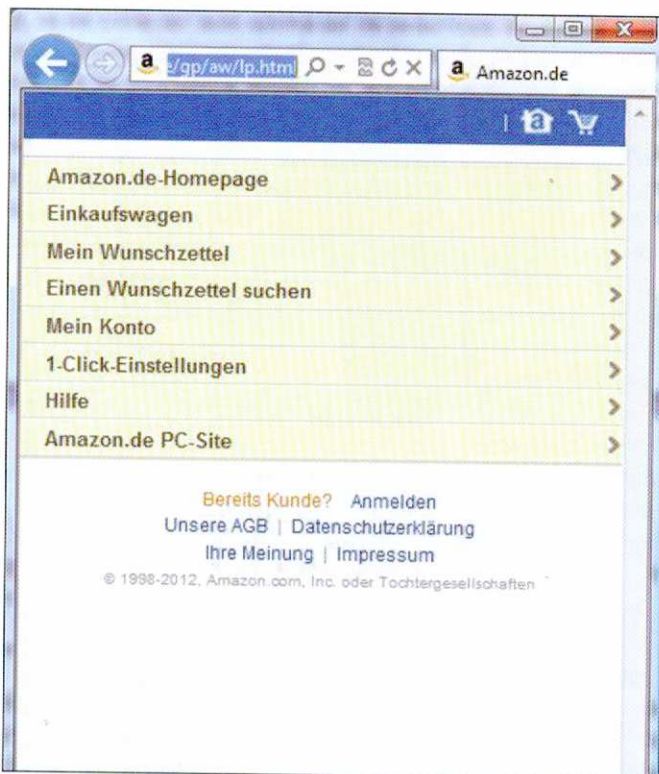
e/gp/aw/lp.html

Amazon.de

Amazon.de-Homepage
Einkaufswagen
Mein Wunschzettel
Einen Wunschzettel suchen
Mein Konto
1-Click-Einstellungen
Hilfe
Amazon.de PC-Site

Bereits Kunde? Anmelden
Unsere AGB | Datenschutzerklärung
Ihre Meinung | Impressum
© 1998-2012, Amazon.com, Inc. oder Tochtergesellschaften